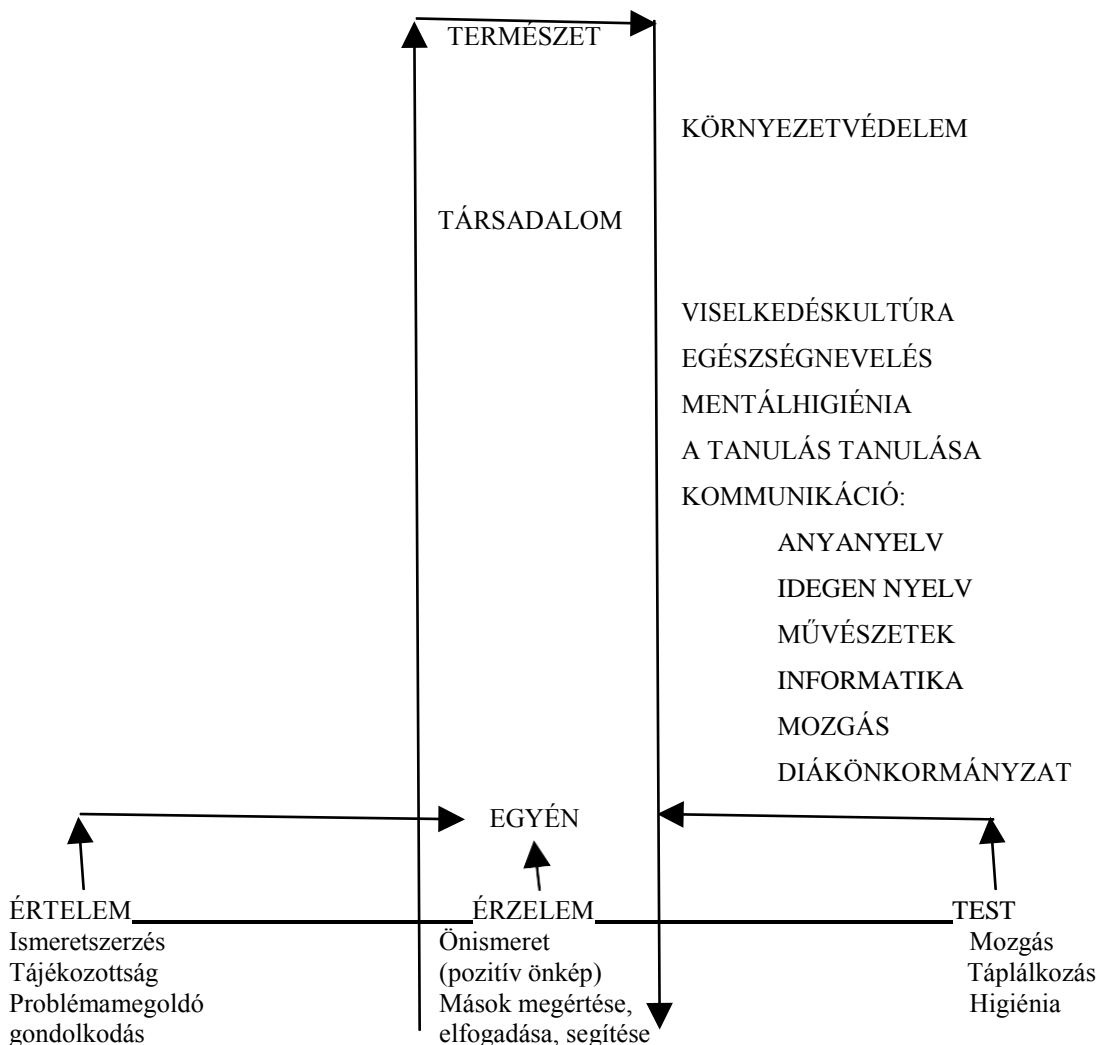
TERMÉSZET

KÖRNYEZETVÉDELEM

TÁRSADALOM

VISELKEDÉSKULTÚRA
EGÉSZSÉGNEVELÉS
MENTÁLHIGIÉNIA
A TANULÁS TANULÁSA
KOMMUNIKÁCIÓ:
ANYANYELV
IDEGEN NYELV
MŰVÉSZETEK
INFORMATIKA
MOZGÁS
DIÁKÖNKORMÁNYZAT

EGYÉN

ÉRTELEM
Ismeretszerzés
Tájékozottság
Problémamegoldó gondolkodás

ÉRZELEM
Önismeret
(pozitív önkép)
Mások megértése, elfogadása, segítése

TEST
Mozgás
Táplálkozás
Higiénia